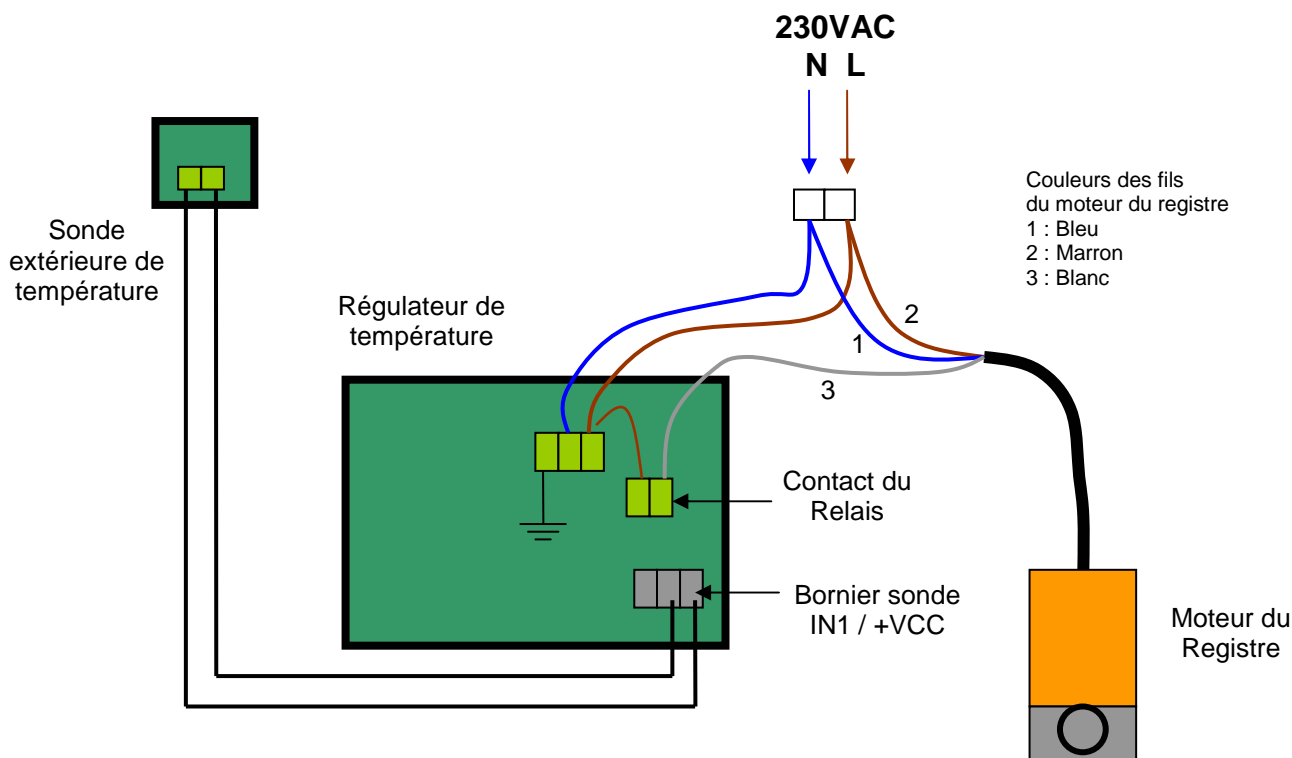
230VAC
N L

Couleurs des fils du moteur du registre
1 : Bleu
2 : Marron
3 : Blanc

Sonde extérieure de température

Régulateur de température

2
1
3

Contact du Relais

Bornier sonde IN1 / +VCC

Moteur du Registre